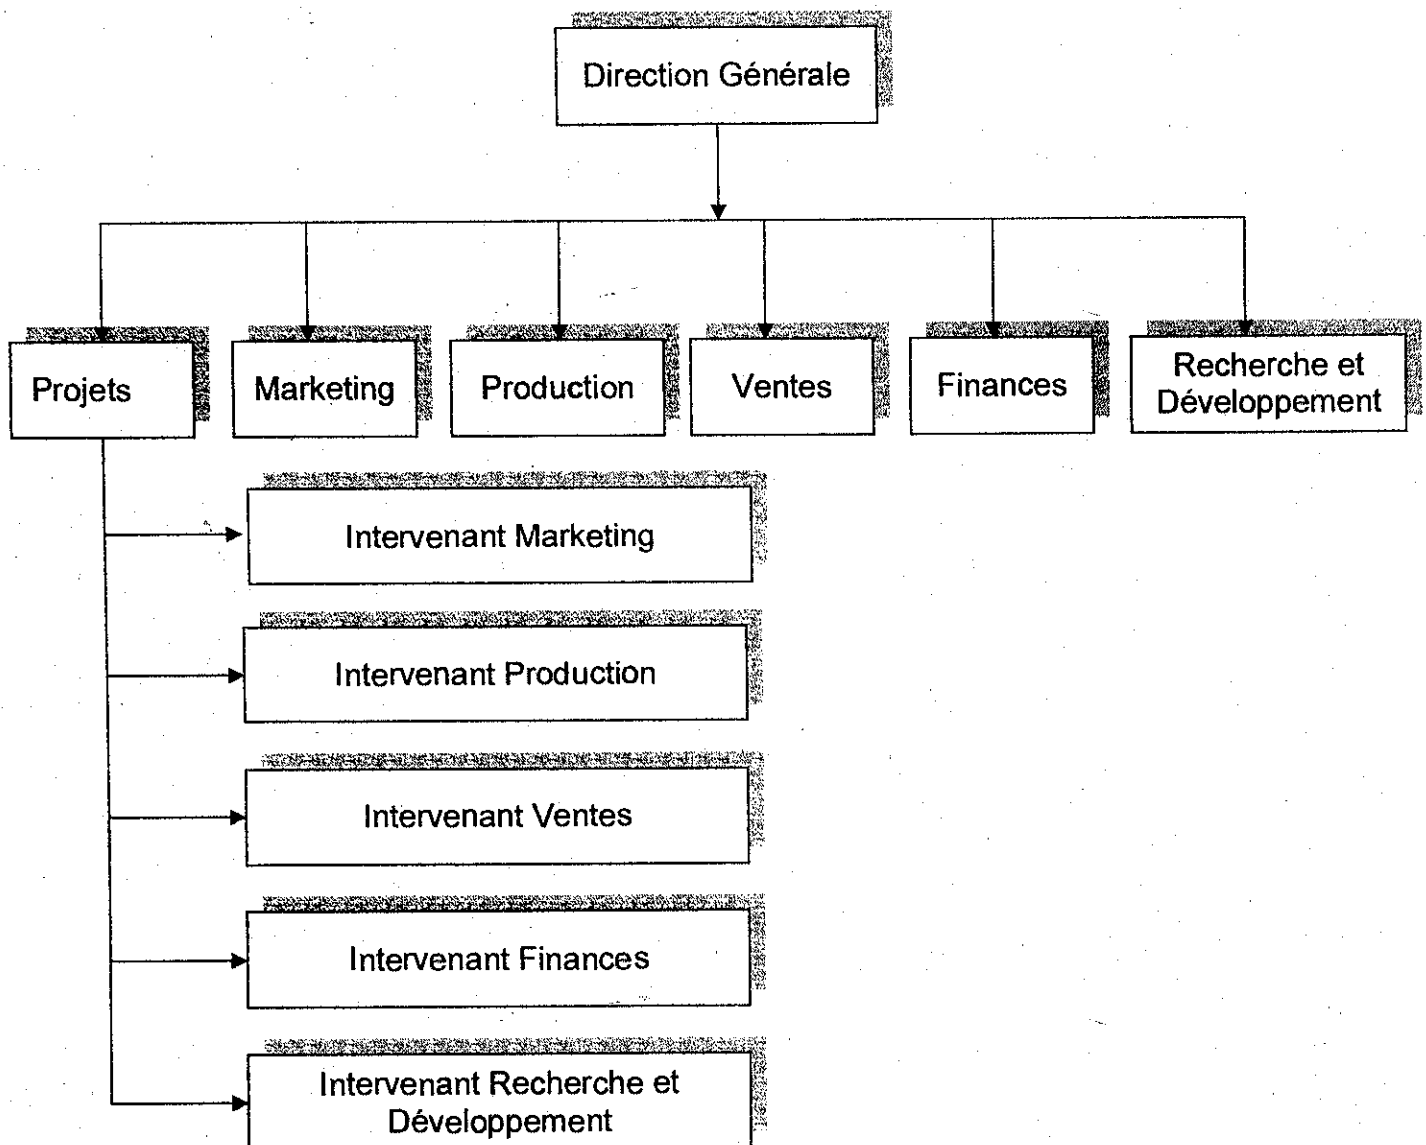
Direction Générale

Projets

Marketing

Production

Ventes

Finances

Recherche et Développement

Intervenant Marketing

Intervenant Production

Intervenant Ventes

Intervenant Finances

Intervenant Recherche et Développement